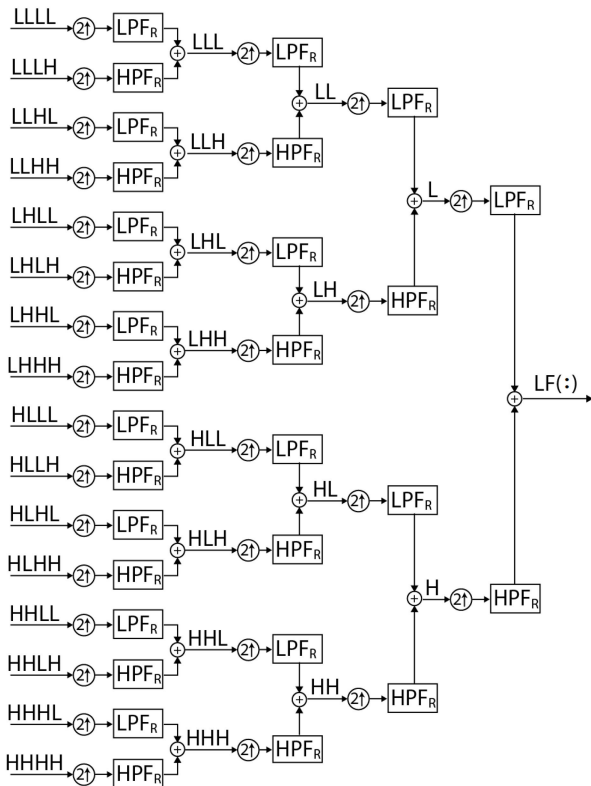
LLLL
$2\uparrow$
$LPF_R$
LLLH
$2\uparrow$
$HPF_R$
$\oplus$
LLL
$2\uparrow$
$LPF_R$
LLHL
$2\uparrow$
$LPF_R$
LLHH
$2\uparrow$
$HPF_R$
$\oplus$
LLH
$2\uparrow$
$HPF_R$
$\oplus$
LL
$2\uparrow$
$LPF_R$
LHLL
$2\uparrow$
$LPF_R$
LHLH
$2\uparrow$
$HPF_R$
$\oplus$
LHL
$2\uparrow$
$LPF_R$
LHHL
$2\uparrow$
$LPF_R$
LHHH
$2\uparrow$
$HPF_R$
$\oplus$
LHH
$2\uparrow$
$HPF_R$
$\oplus$
LH
$2\uparrow$
$HPF_R$
$\oplus$
L
$2\uparrow$
$LPF_R$
HLLL
$2\uparrow$
$LPF_R$
HLLH
$2\uparrow$
$HPF_R$
$\oplus$
HLL
$2\uparrow$
$LPF_R$
HLHL
$2\uparrow$
$LPF_R$
HLHH
$2\uparrow$
$HPF_R$
$\oplus$
HLH
$2\uparrow$
$HPF_R$
$\oplus$
HL
$2\uparrow$
$LPF_R$
HHLL
$2\uparrow$
$LPF_R$
HHLH
$2\uparrow$
$HPF_R$
$\oplus$
HHL
$2\uparrow$
$LPF_R$
HHHL
$2\uparrow$
$LPF_R$
HHHH
$2\uparrow$
$HPF_R$
$\oplus$
HHH
$2\uparrow$
$HPF_R$
$\oplus$
HH
$2\uparrow$
$HPF_R$
$\oplus$
H
$2\uparrow$
$HPF_R$
$\oplus$
LF(:)